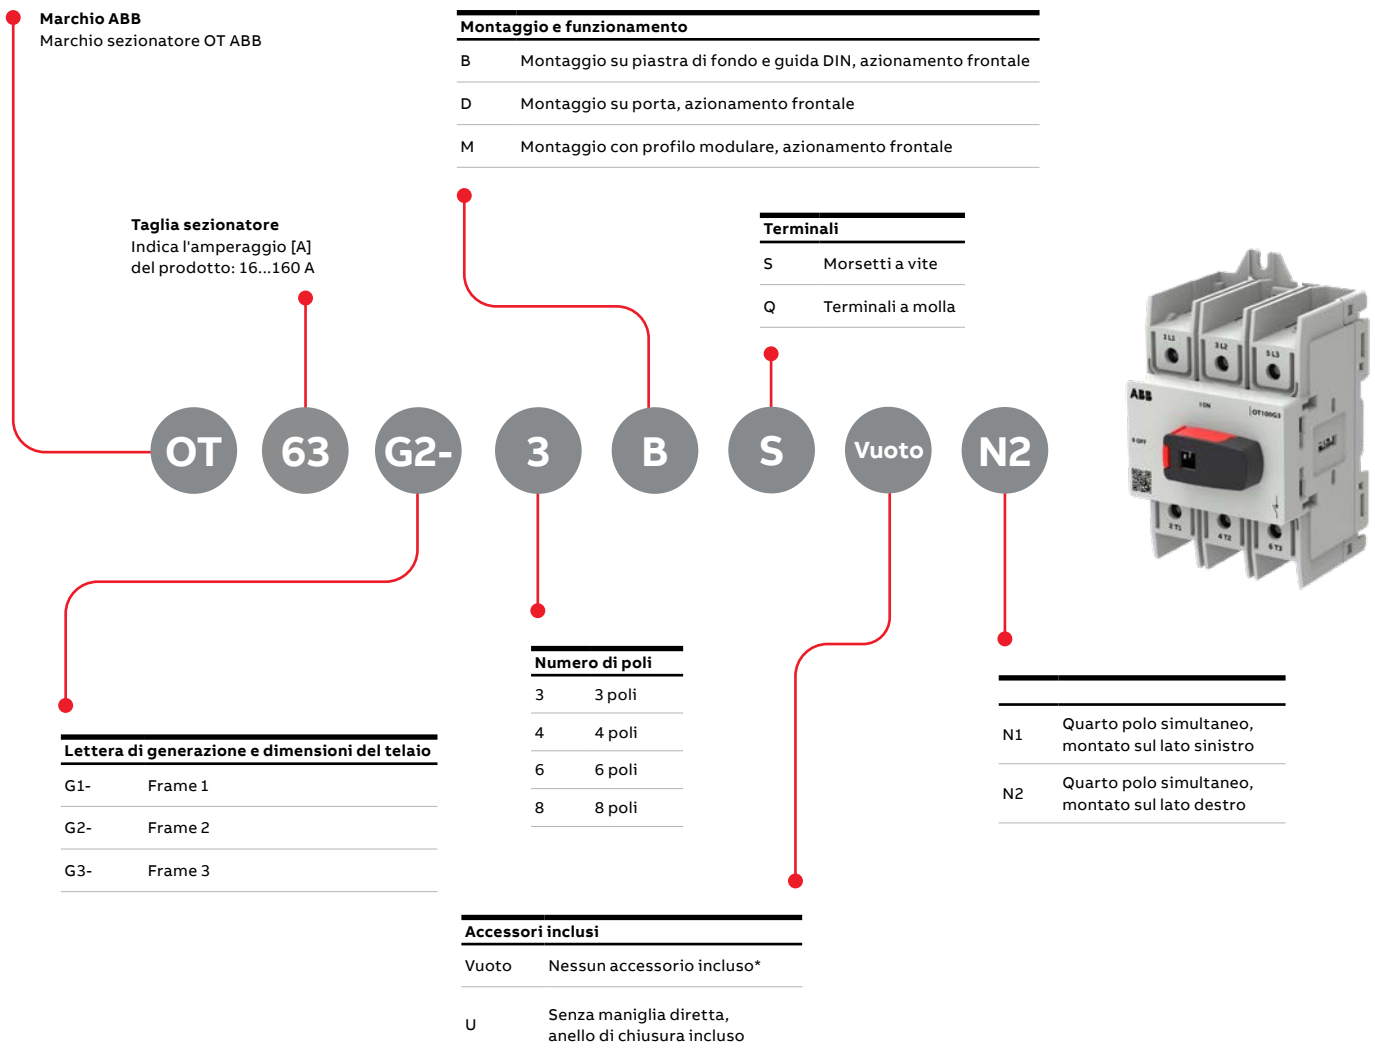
Marchio ABB
Marchio sezionatore OT ABB

| Montaggio e funzionamento | |
|---|---|
| B | Montaggio su piastra di fondo e guida DIN, azionamento frontale |
| D | Montaggio su porta, azionamento frontale |
| M | Montaggio con profilo modulare, azionamento frontale |

Taglia sezionatore
Indica l'amperaggio [A] del prodotto: 16...160 A

| Terminali | |
|---|---|
| S | Morsetti a vite |
| Q | Terminali a molla |

OT 63 G2- 3 B S Vuoto N2

| Numero di poli | |
|---|---|
| 3 | 3 poli |
| 4 | 4 poli |
| 6 | 6 poli |
| 8 | 8 poli |

| | |
|---|---|
| N1 | Quarto polo simultaneo, montato sul lato sinistro |
| N2 | Quarto polo simultaneo, montato sul lato destro |

| Lettera di generazione e dimensioni del telaio | |
|---|---|
| G1- | Frame 1 |
| G2- | Frame 2 |
| G3- | Frame 3 |

| Accessori inclusi | |
|---|---|
| Vuoto | Nessun accessorio incluso* |
| U | Senza maniglia diretta, anello di chiusura incluso |

ABB